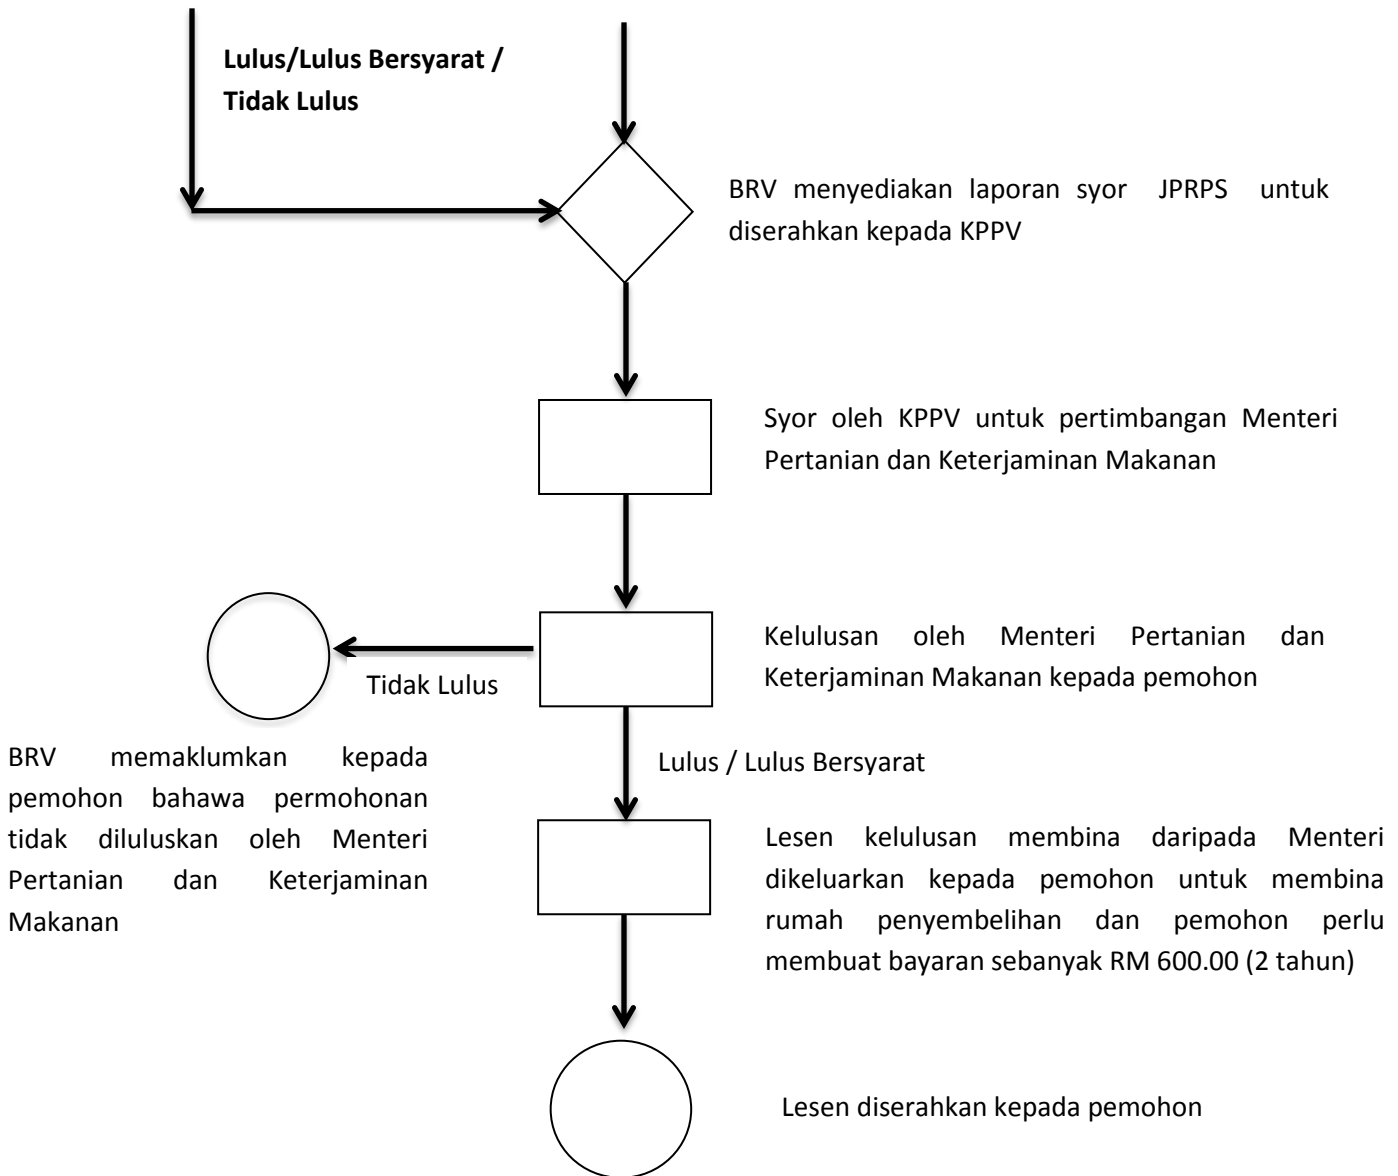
**Lulus/Lulus Bersyarat / Tidak Lulus**

BRV menyediakan laporan syor JPRPS untuk diserahkan kepada KPPV

Syor oleh KPPV untuk pertimbangan Menteri Pertanian dan Keterjaminan Makanan

Kelulusan oleh Menteri Pertanian dan Keterjaminan Makanan kepada pemohon

Tidak Lulus

BRV memaklumkan kepada pemohon bahawa permohonan tidak diluluskan oleh Menteri Pertanian dan Keterjaminan Makanan

Lulus / Lulus Bersyarat

Lesen kelulusan membina daripada Menteri dikeluarkan kepada pemohon untuk membina rumah penyembelihan dan pemohon perlu membuat bayaran sebanyak RM 600.00 (2 tahun)

Lesen diserahkan kepada pemohon